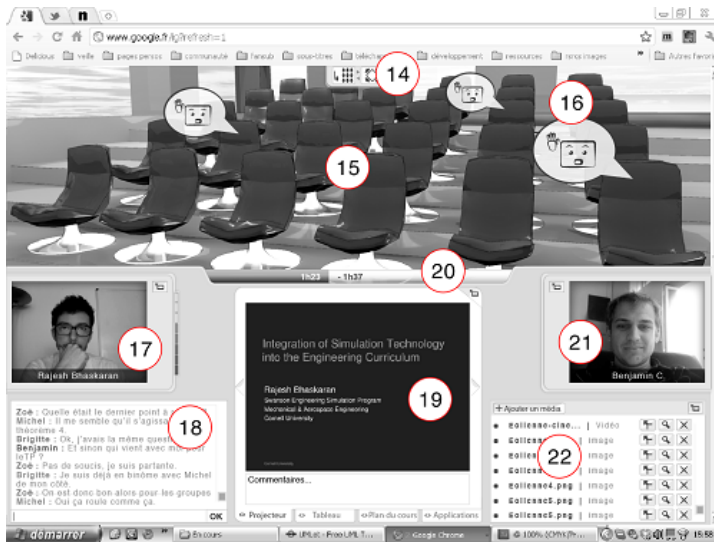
www.google.fr/ig?refresh=1

Delicious | veille | pages perso | communauté | fansub | sous-titres | téléchargements | développement | ressources | mes images | Autres favoris

14

15

16

1h23 | - 1h37

20

17

Rajesh Bhaskaran

Integration of Simulation Technology into the Engineering Curriculum

Rajesh Bhaskaran
Swanson Engineering Simulation Program
Mechanical & Aerospace Engineering
Cornell University

19

Commentaires...

Projecteur | Tableau | Plan du cours | Applications

21

Benjamin C.

18

Zoé : Quelle était le dernier point a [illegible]
Michel : Il me semble qu'il s'agissait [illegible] théorème 4.
Brigitte : Ok, j'avais la même question
Benjamin : Et sinon qui vient avec moi pour le TP ?
Zoé : Pas de soucis, je suis partante.
Brigitte : Je suis déjà en binôme avec Michel de mon côté.
Zoé : On est donc bon alors pour les groupes
Michel : Oui ça roule comme ça.

OK

+ Ajouter un média

Eolienne-cine... | Vidéo
Eolienne... | Image
Eolienne... | Image
Eolienne... | Image
Eolienne4.png | Image
Eolienne5.png | Image
Eolienne6.png | Image

22

démarrer | En cours | UMLet - Free UML T... | Google Chrome | 100% [CMYK/Pr... | 15:58